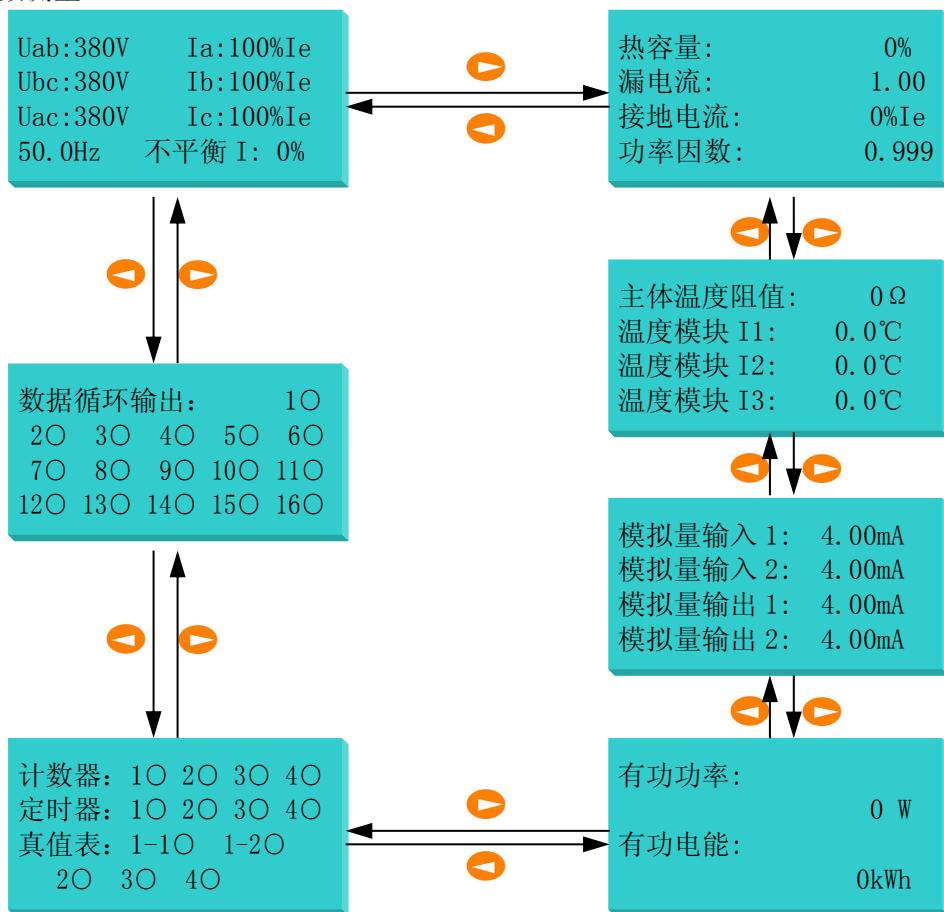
Uab:380V Ia:100%Ie
Ubc:380V Ib:100%Ie
Uac:380V Ic:100%Ie
50.0Hz 不平衡 I: 0%

热容量: 0%
漏电流: 1.00
接地电流: 0%Ie
功率因数: 0.999

主体温度阻值: 0Ω
温度模块 I1: 0.0℃
温度模块 I2: 0.0℃
温度模块 I3: 0.0℃

数据循环输出: 1○
2○ 3○ 4○ 5○ 6○
7○ 8○ 9○ 10○ 11○
12○ 13○ 14○ 15○ 16○

模拟量输入 1: 4.00mA
模拟量输入 2: 4.00mA
模拟量输出 1: 4.00mA
模拟量输出 2: 4.00mA

计数器: 1○ 2○ 3○ 4○
定时器: 1○ 2○ 3○ 4○
真值表: 1-1○ 1-2○
2○ 3○ 4○

有功功率:
0 W
有功电能:
0kWh